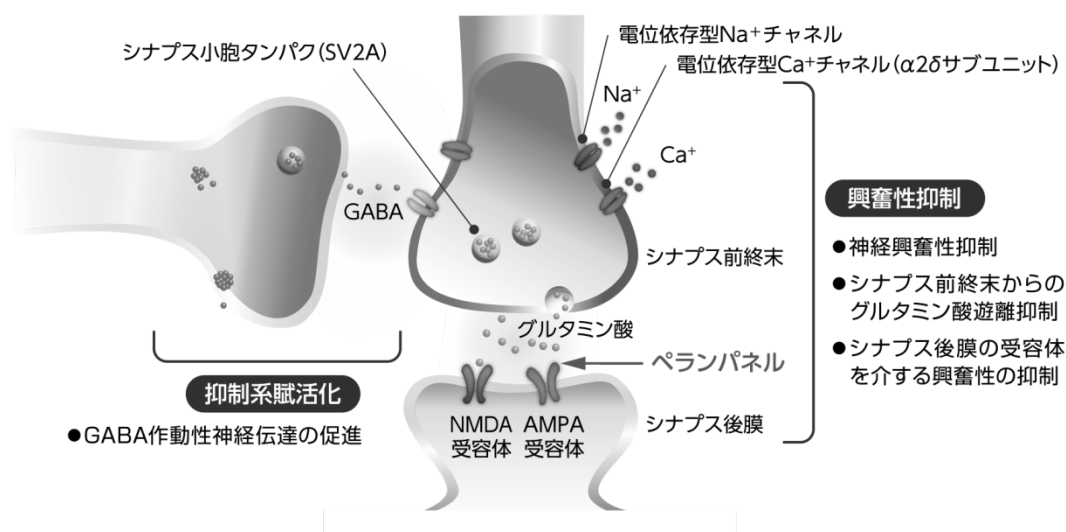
シナプス小胞タンパク(SV2A)

電位依存型Na⁺チャネル

電位依存型Ca⁺チャネル(α2δサブユニット)

Na⁺

Ca⁺

GABA

シナプス前終末

グルタミン酸

ペランパネル

NMDA 受容体

AMPA 受容体

シナプス後膜

抑制系賦活化

●GABA作動性神経伝達の促進

興奮性抑制

●神経興奮性抑制

●シナプス前終末からのグルタミン酸遊離抑制

●シナプス後膜の受容体を介する興奮性の抑制